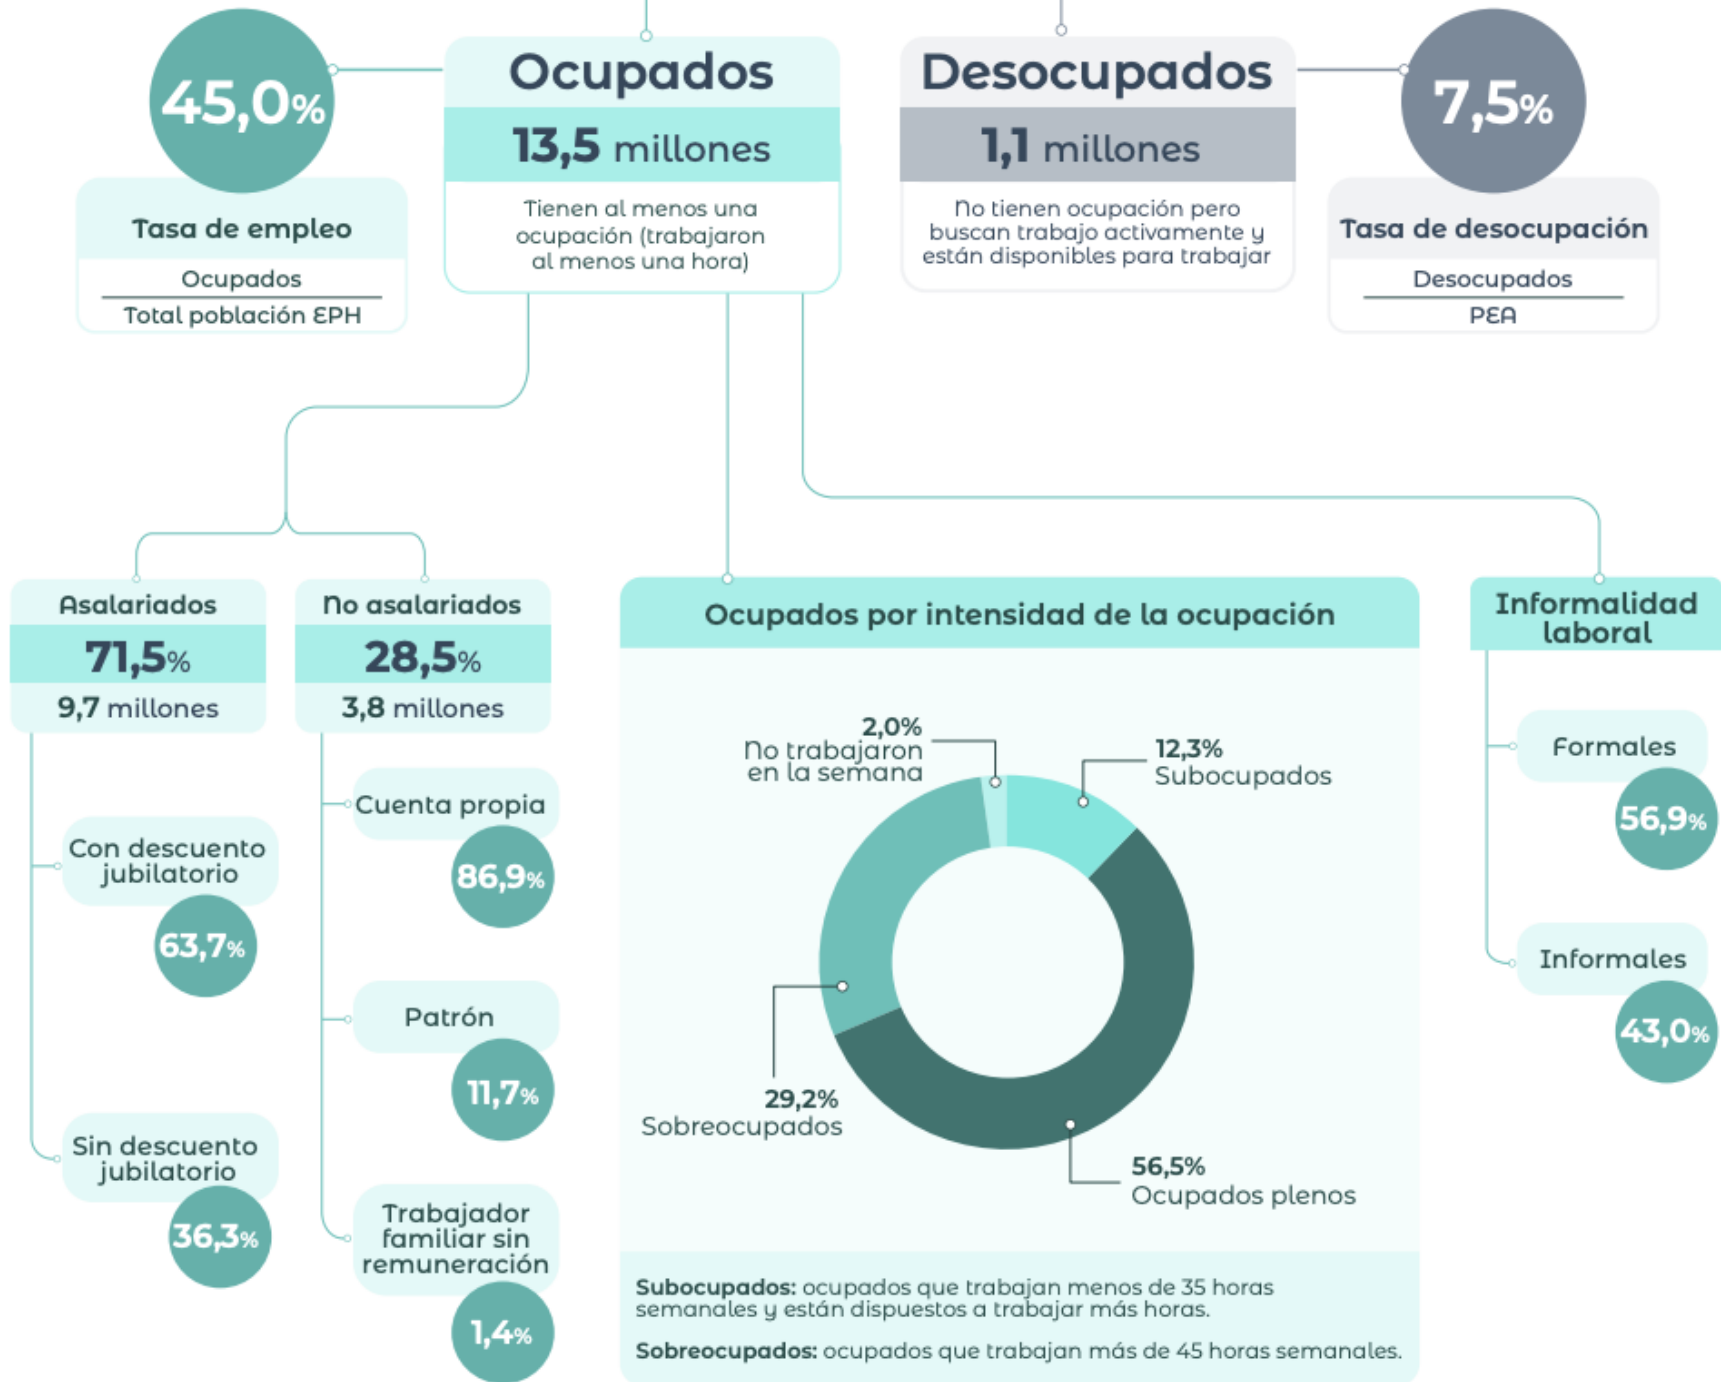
45,0%

Tasa de empleo

$\frac{\text{Ocupados}}{\text{Total población EPH}}$

Ocupados

13,5 millones

Tienen al menos una ocupación (trabajaron al menos una hora)

Desocupados

1,1 millones

No tienen ocupación pero buscan trabajo activamente y están disponibles para trabajar

7,5%

Tasa de desocupación

$\frac{\text{Desocupados}}{\text{PEA}}$

Asalariados

71,5%

9,7 millones

Con descuento jubilatorio

63,7%

Sin descuento jubilatorio

36,3%

No asalariados

28,5%

3,8 millones

Cuenta propia

86,9%

Patrón

11,7%

Trabajador familiar sin remuneración

1,4%

Ocupados por intensidad de la ocupación

2,0%
No trabajaron en la semana

12,3%
Subocupados

29,2%
Sobreocupados

56,5%
Ocupados plenos

Subocupados: ocupados que trabajan menos de 35 horas semanales y están dispuestos a trabajar más horas.

Sobreocupados: ocupados que trabajan más de 45 horas semanales.

Informalidad laboral

Formales

56,9%

Informales

43,0%